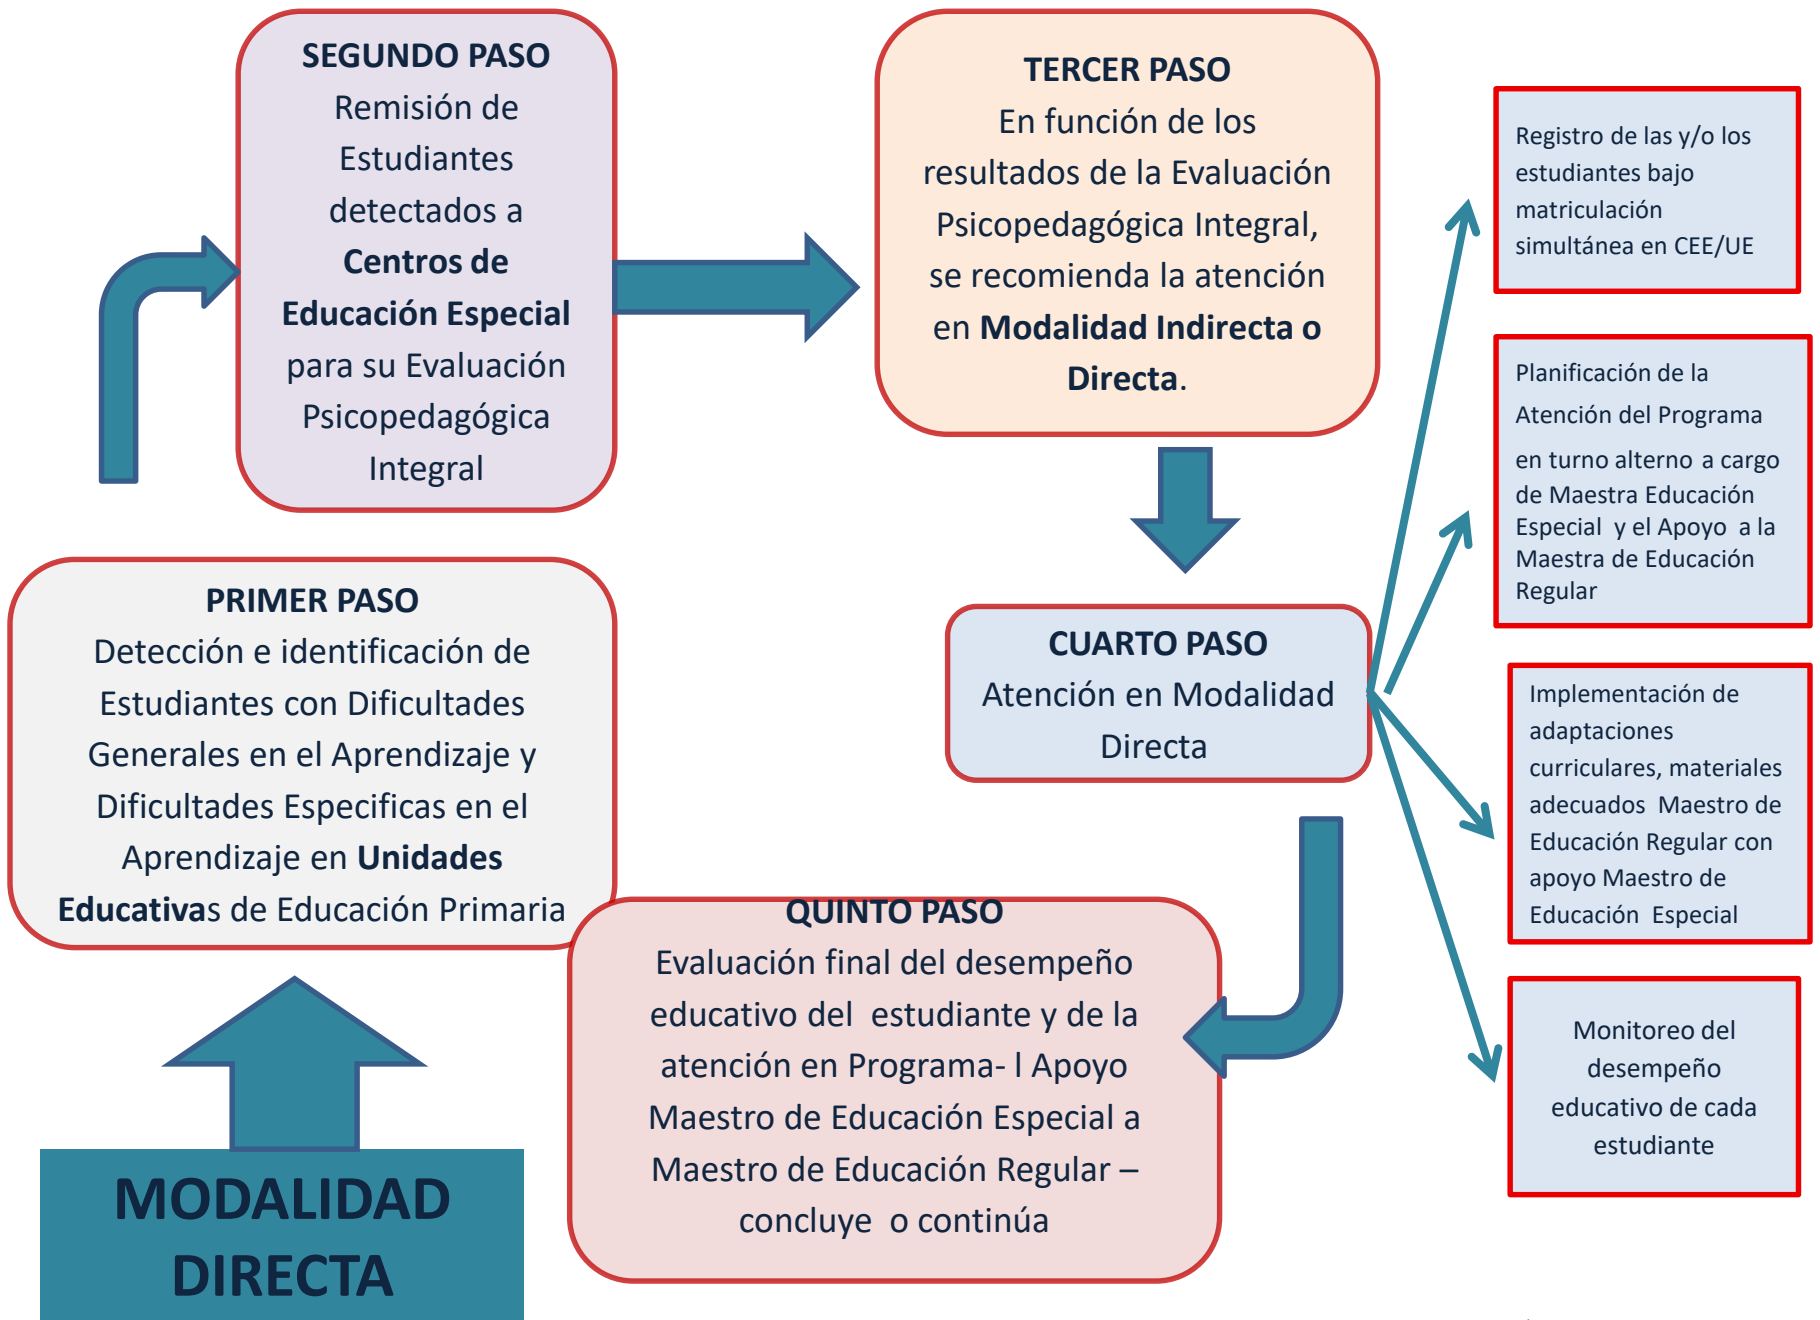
SEGUNDO PASO
Remisión de Estudiantes detectados a **Centros de Educación Especial** para su Evaluación Psicopedagógica Integral

TERCER PASO
En función de los resultados de la Evaluación Psicopedagógica Integral, se recomienda la atención en **Modalidad Indirecta o Directa**.

Registro de las y/o los estudiantes bajo matriculación simultánea en CEE/UE

Planificación de la Atención del Programa en turno alterno a cargo de Maestra Educación Especial y el Apoyo a la Maestra de Educación Regular

PRIMER PASO
Detección e identificación de Estudiantes con Dificultades Generales en el Aprendizaje y Dificultades Especificas en el Aprendizaje en **Unidades Educativa**s de Educación Primaria

CUARTO PASO
Atención en Modalidad Directa

Implementación de adaptaciones curriculares, materiales adecuados Maestro de Educación Regular con apoyo Maestro de Educación Especial

QUINTO PASO
Evaluación final del desempeño educativo del estudiante y de la atención en Programa- l Apoyo Maestro de Educación Especial a Maestro de Educación Regular – concluye o continúa

Monitoreo del desempeño educativo de cada estudiante

MODALIDAD DIRECTA